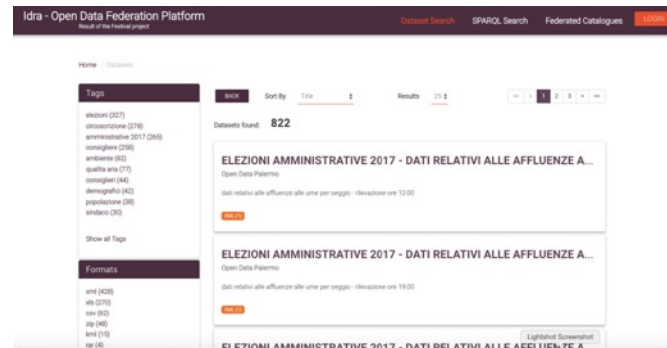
Idra - Open Data Federation Platform
Result of the Festival project

Dataset Search SPARQL Search Federated Catalogues LOGIN

Home / Datasets

Tags
elezioni (327)
circoscrizione (278)
amministrative 2017 (265)
consigliere (258)
ambiente (82)
qualita aria (77)
consiglieri (44)
demografici (42)
popolazione (38)
sindaco (30)

Show all Tags

Formats
xml (428)
xls (270)
csv (62)
zip (48)
kml (15)
rar (4)

BACK Sort By Title Results 25

1 2 3

Datasets found: 822

ELEZIONI AMMINISTRATIVE 2017 - DATI RELATIVI ALLE AFFLUENZE A...
Open Data Palermo
dati relativi alle affluenze alle urne per seggio - rilevazione ore 12:00
XML (1)

ELEZIONI AMMINISTRATIVE 2017 - DATI RELATIVI ALLE AFFLUENZE A...
Open Data Palermo
dati relativi alle affluenze alle urne per seggio - rilevazione ore 19:00
XML (1)

ELEZIONI AMMINISTRATIVE 2017 - DATI RELATIVI ALLE AFFLUENZE A...

Lightshot Screenshot